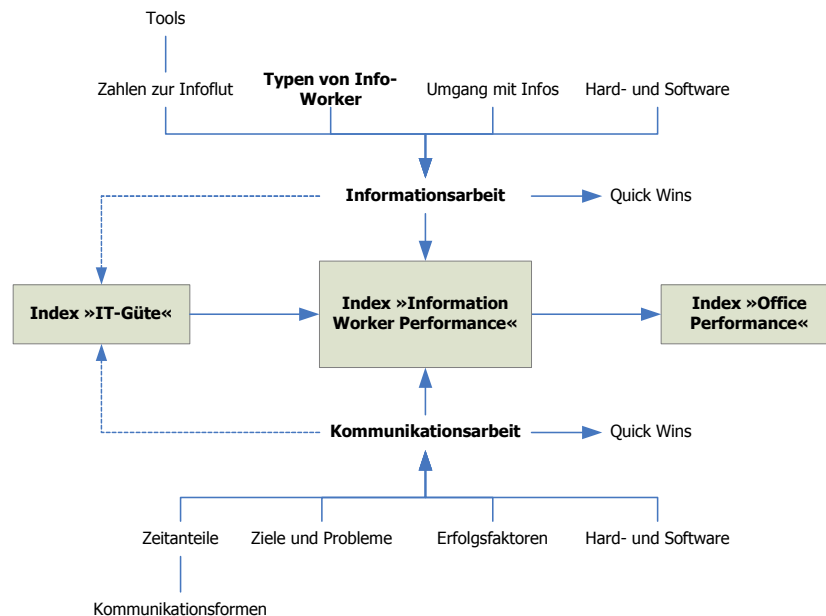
Tools

Zahlen zur Infoflut

Typen von Info-Worker

Umgang mit Infos

Hard- und Software

Informationsarbeit

Quick Wins

Index »IT-Güte«

Index »Information Worker Performance«

Index »Office Performance«

Kommunikationsarbeit

Quick Wins

Zeitanteile

Ziele und Probleme

Erfolgsfaktoren

Hard- und Software

Kommunikationsformen